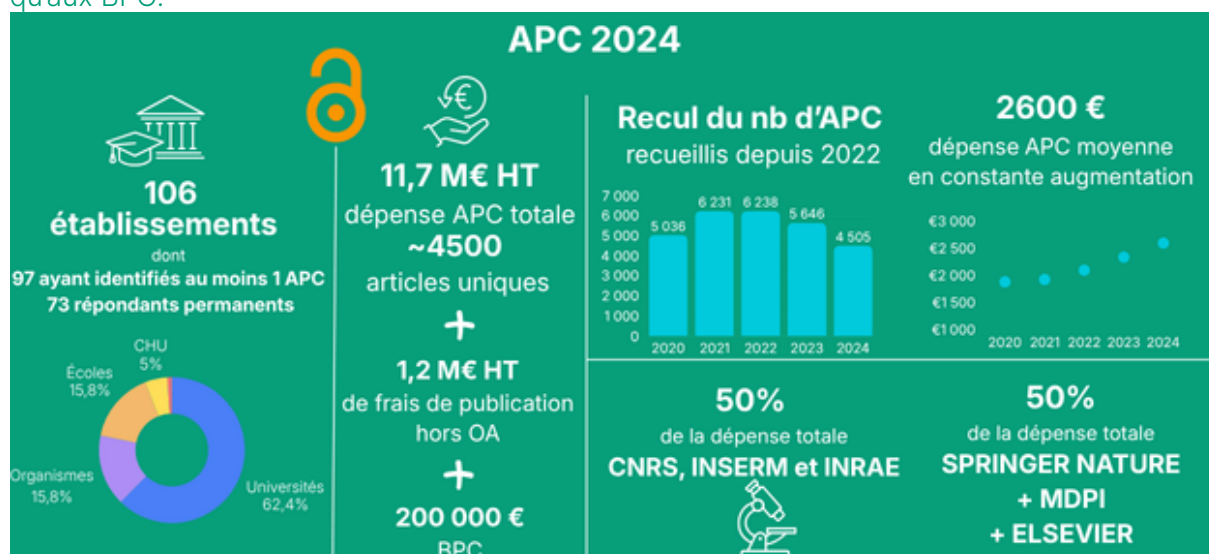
APC 2024

106 établissements
dont
97 ayant identifiés au moins 1 APC
73 répondants permanents

CHU 5%
Écoles 15,8%
Organismes 15,8%
Universités 62,4%

11,7 M€ HT
dépense APC totale
~4500
articles uniques
+
1,2 M€ HT
de frais de publication hors OA
+
200 000 €
BPC

Recul du nb d'APC
recueillis depuis 2022

| 2020 | 2021 | 2022 | 2023 | 2024 |
|---|---|---|---|---|
| 5 036 | 6 231 | 6 238 | 5 646 | 4 505 |

7 000
6 000
5 000
4 000
3 000
2 000
1 000
0

2600 €
dépense APC moyenne
en constante augmentation

€3 000
€2 500
€2 000
€1 500
€1 000
2020 2021 2022 2023 2024

50%
de la dépense totale
CNRS, INSERM et INRAE

50%
de la dépense totale
SPRINGER NATURE
+ MDPI
+ ELSEVIER